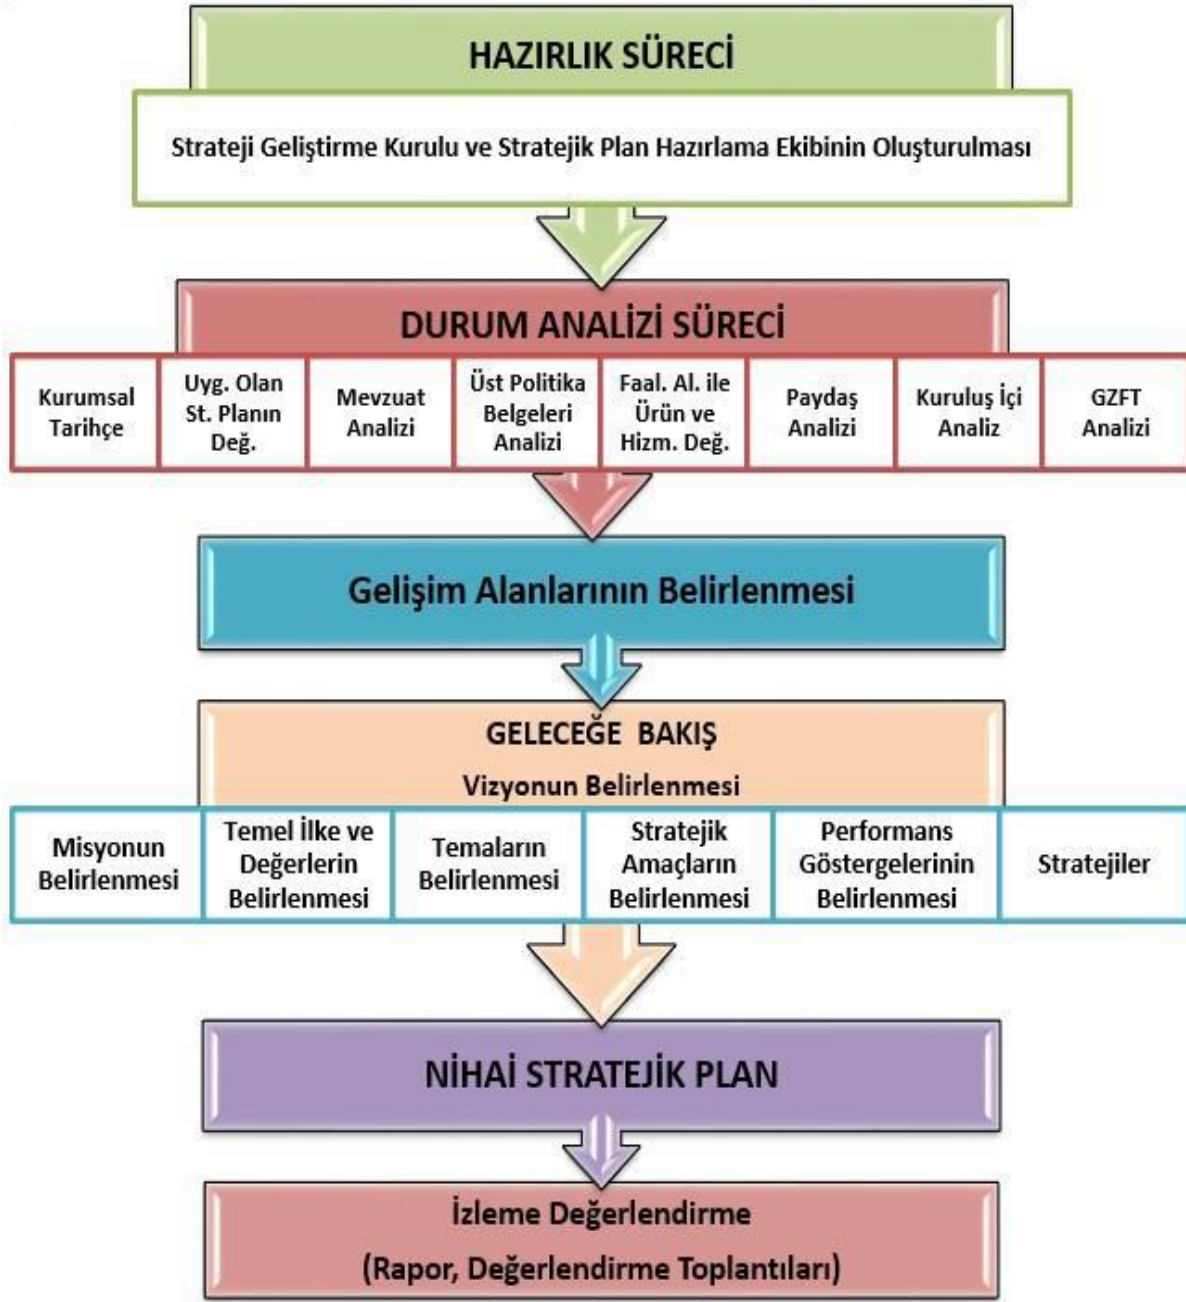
HAZIRLIK SÜRECİ

Strateji Geliştirme Kurulu ve Stratejik Plan Hazırlama Ekibinin Oluşturulması

DURUM ANALİZİ SÜRECİ

Kurumsal Tarihçe

Uyg. Olan St. Planın Değ.

Mevzuat Analizi

Üst Politika Belgeleri Analizi

Faal. Al. ile Ürün ve Hizm. Değ.

Paydaş Analizi

Kuruluş İçi Analiz

GZFT Analizi

Gelişim Alanlarının Belirlenmesi

GELECEĞE BAKIŞ

Vizyonun Belirlenmesi

Misyonun Belirlenmesi

Temel İlke ve Değerlerin Belirlenmesi

Temaların Belirlenmesi

Stratejik Amaçların Belirlenmesi

Performans Göstergelerinin Belirlenmesi

Stratejiler

NİHAİ STRATEJİK PLAN

İzleme Değerlendirme

(Rapor, Değerlendirme Toplantıları)